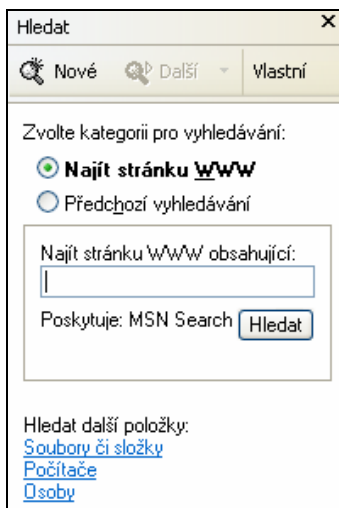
Hledat ×

Nové Další Vlastní

Zvolte kategorii pro vyhledávání:

Najít stránku WWW

Předchozí vyhledávání

Najít stránku WWW obsahující:

Poskytuje: MSN Search Hledat

Hledat další položky:
Soubory či složky
Počítače
Osoby